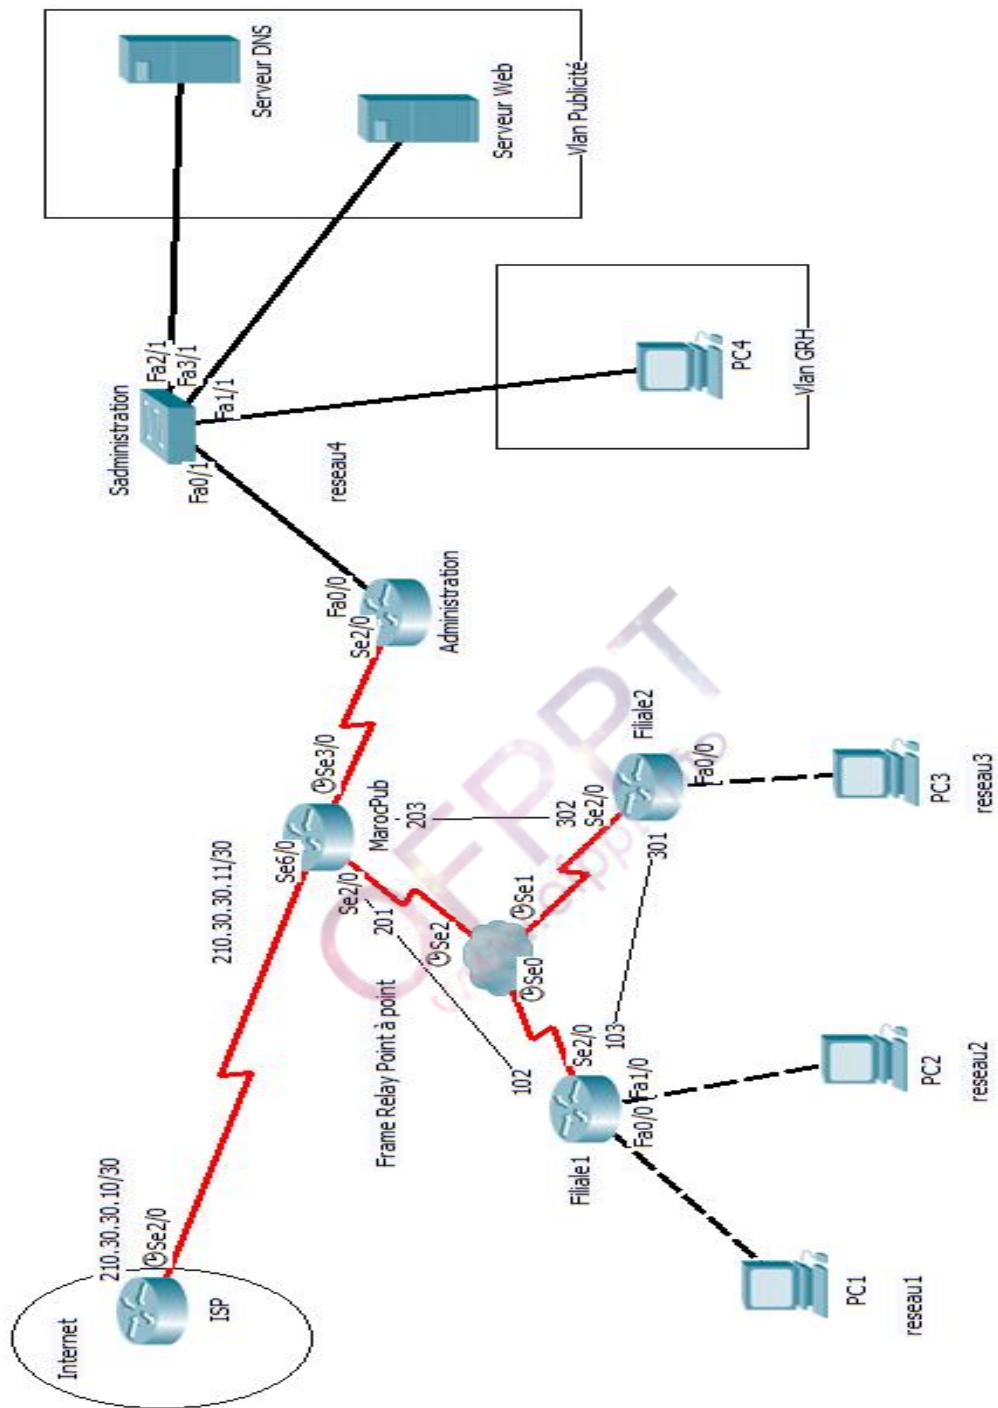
Serveur DNS
Serveur Web
Vlan Publicité
Fa2/1
Fa3/1
Fa1/1
Sadministration
Fa0/1
PC4
Vlan GRH
reseau4
Fa0/0
Se2/0
Administration
Se3/0
MarocPub
203
302
Se2/0
Filiale2
Fa0/0
PC3
reseau3
Se6/0
210.30.30.11/30
Se2/0
201
Se1
301
Se2
Se0
Frame Relay Point à point
Se2/0
103
102
Fa1/0
PC2
reseau2
Fa0/0
Filiale1
210.30.30.10/30
Se2/0
Internet
ISP
PC1
reseau1
OFPPT